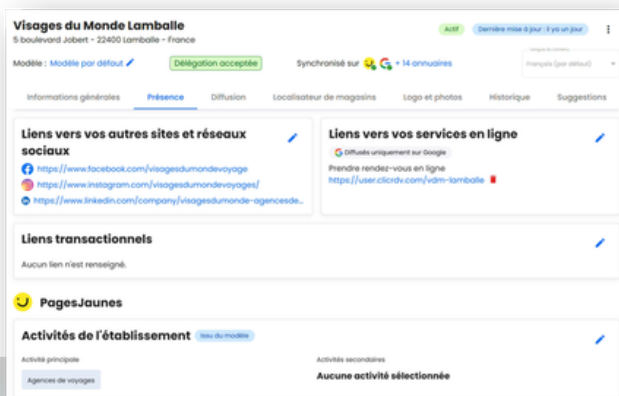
Visages du Monde Lamballe
5 boulevard Jobert - 22400 Lamballe - France

Actif

Dernière mise à jour : il y a un jour

Modèle : Modèle par défaut

Délégation acceptée

Synchronisé sur + 14 annuaires

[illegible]
Français (par défaut)

Informations générales
Présence
Diffusion
Localisateur de magasins
Logo et photos
Historique
Suggestions

Liens vers vos autres sites et réseaux sociaux

https://www.facebook.com/visagesdumondevoyage
https://www.instagram.com/visagesdumondevoyages/
https://www.linkedin.com/company/visagesdumonde-agencesde...

Liens vers vos services en ligne

Diffusés uniquement sur Google

Prendre rendez-vous en ligne
https://user.clicrdv.com/vdm-lamballe

Liens transactionnels

Aucun lien n'est renseigné.

PagesJaunes

Activités de l'établissement

Issu du modèle

Activité principale
Agences de voyages

Activités secondaires
Aucune activité sélectionnée